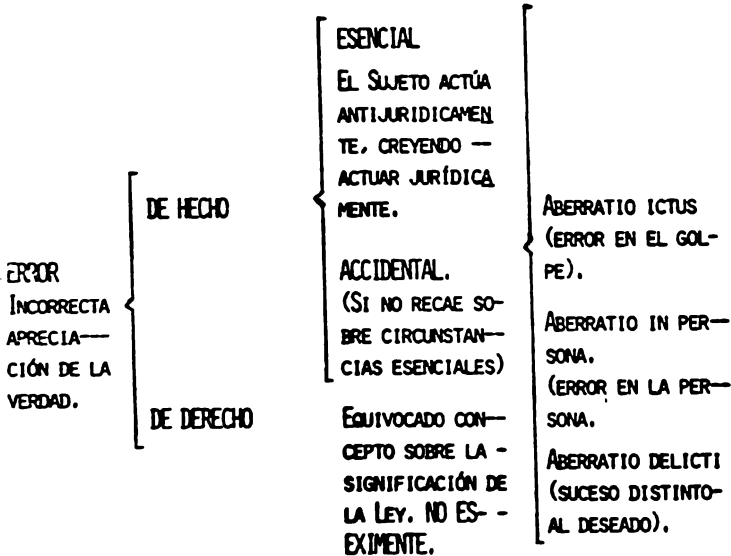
ERROR
INCORRECTA APRECIACIÓN DE LA VERDAD.

DE HECHO

ESENCIAL
EL SUJETO ACTÚA ANTIJURIDICAMENTE, CREYENDO — ACTUAR JURÍDICAMENTE.

ACCIDENTAL.
(SI NO RECAE SOBRE CIRCUNSTANCIAS ESENCIALES)

ABERRATIO ICTUS (ERROR EN EL GOLPE).

ABERRATIO IN PERSONA.
(ERROR EN LA PERSONA.

ABERRATIO DELICTI (SUCESO DISTINTO AL DESEADO).

DE DERECHO

EQUIVOCADO CONCEPTO SOBRE LA - SIGNIFICACIÓN DE LA LEY. NO ES- - EXIMENTE.